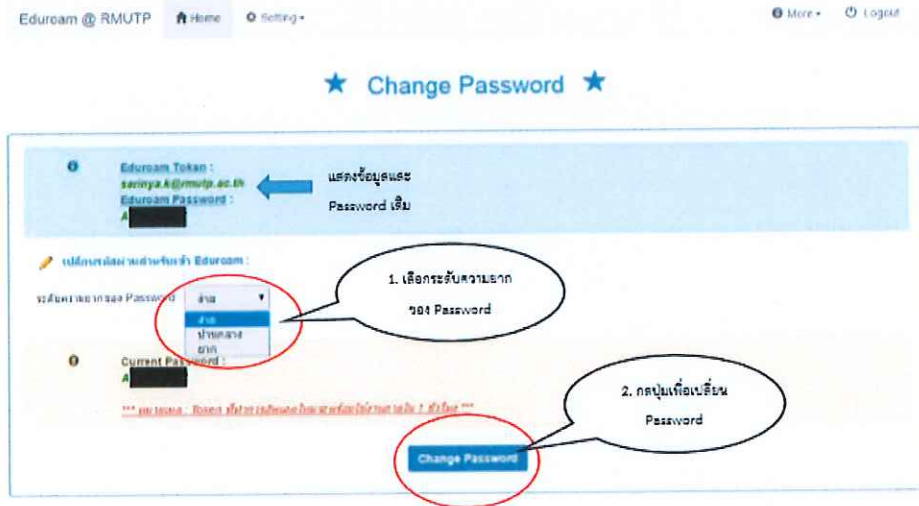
Eduroam @ RMUTP Home Setting ▾ More ▾ Logout

★ Change Password ★

Eduroam Token :
sarinya.k@rmutp.ac.th
Eduroam Password :
A

แสดงข้อมูลและ
Password เดิม

เปลี่ยนรหัสผ่านสำหรับเข้า Eduroam :

ระดับความยากของ Password ง่าย

ง่าย
ปานกลาง
ยาก

1. เลือกระดับความยาก
ของ Password

Current Password :
A

*** หมายเหตุ : Token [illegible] ***

2. กดปุ่มเพื่อเปลี่ยน
Password

Change Password